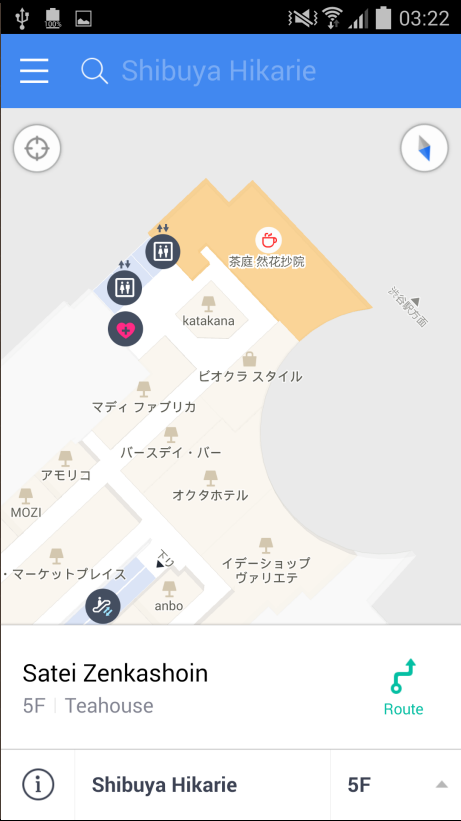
03:22

Shibuya Hikarie

茶庭 然花抄院

渋谷駅方面

katakana

ビオクラ スタイル

マディ ファブリカ

バースデイ・バー

アモリコ

オクタホテル

MOZI

下り

イデーショップ ヴァリエテ

・マーケットプレイス

anbo

Satei Zenkashoin

5F | Teahouse

Route

Shibuya Hikarie

5F